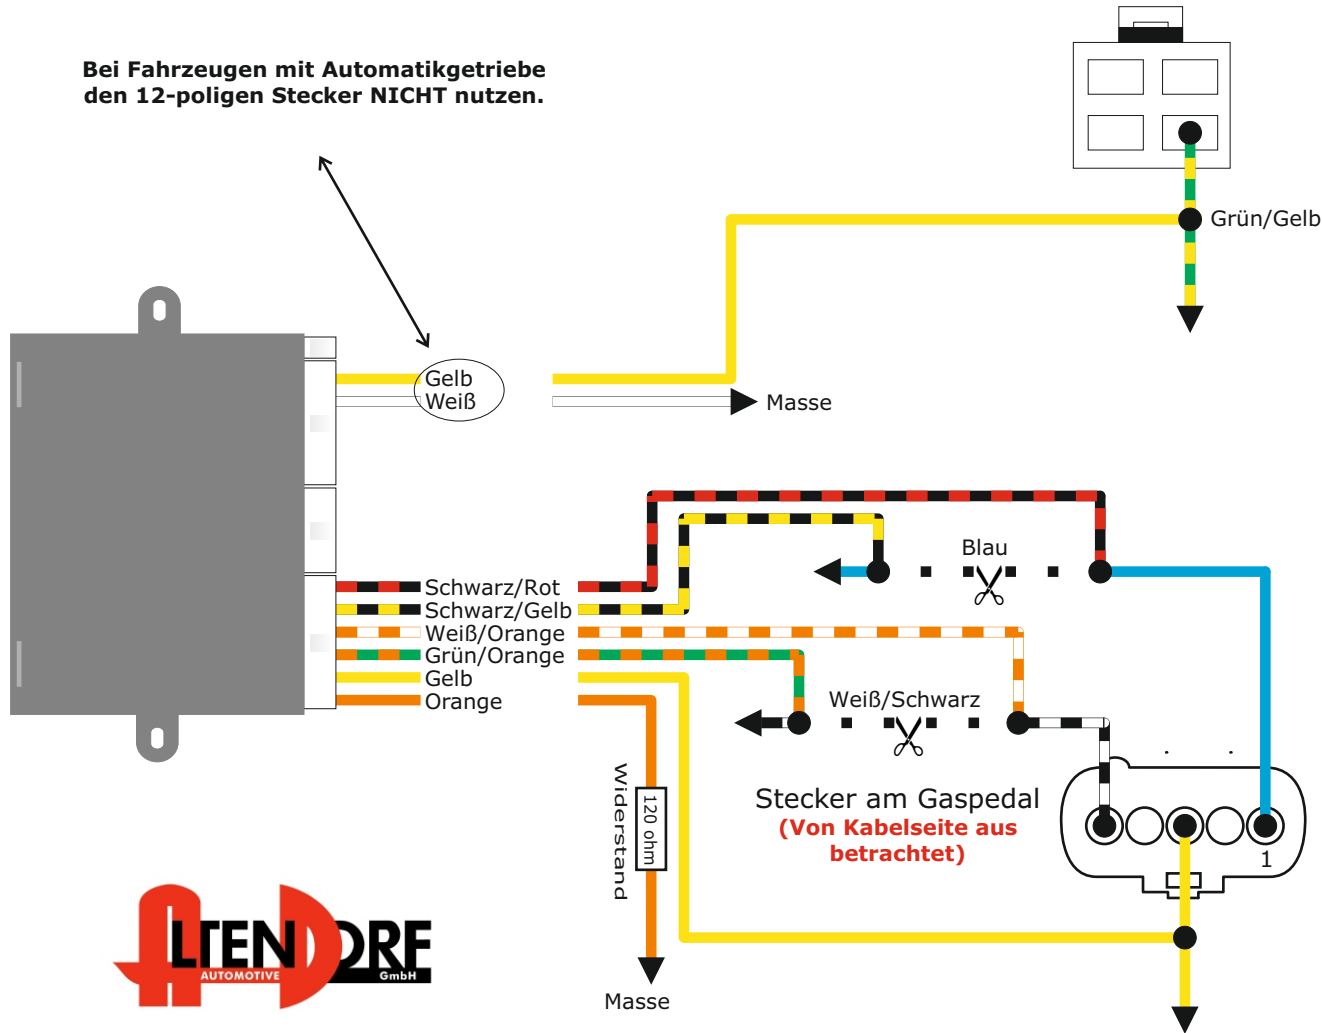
Bei Fahrzeugen mit Automatikgetriebe den 12-poligen Stecker NICHT nutzen.

Grün/Gelb

Gelb
Weiß

Masse

Blau

Schwarz/Rot
Schwarz/Gelb
Weiß/Orange
Grün/Orange
Gelb
Orange

Weiß/Schwarz

Widerstand

120 ohm

Stecker am Gaspedal
(Von Kabelseite aus betrachtet)

1

ALTENDORF
AUTOMOTIVE
GmbH

Masse